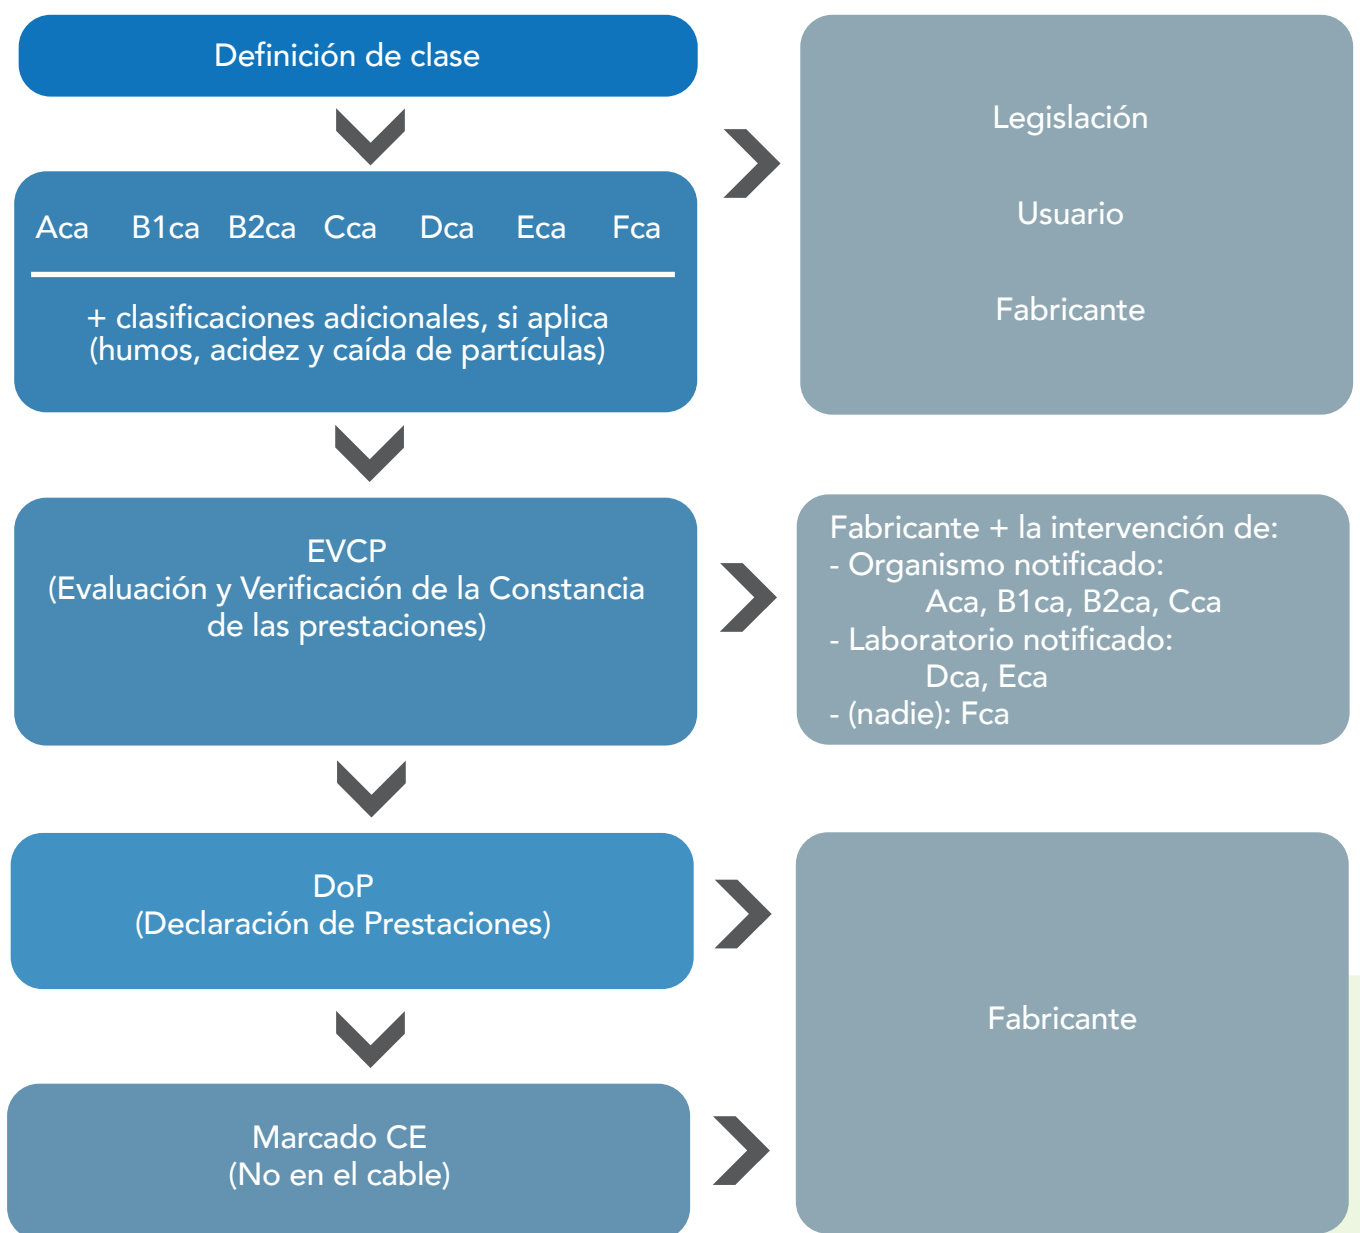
Definición de clase

Aca B1ca B2ca Cca Dca Eca Fca

+ clasificaciones adicionales, si aplica (humos, acidez y caída de partículas)

Legislación

Usuario

Fabricante

EVCP
(Evaluación y Verificación de la Constancia de las prestaciones)

Fabricante + la intervención de:
- Organismo notificado:
Aca, B1ca, B2ca, Cca
- Laboratorio notificado:
Dca, Eca
- (nadie): Fca

DoP
(Declaración de Prestaciones)

Marcado CE
(No en el cable)

Fabricante